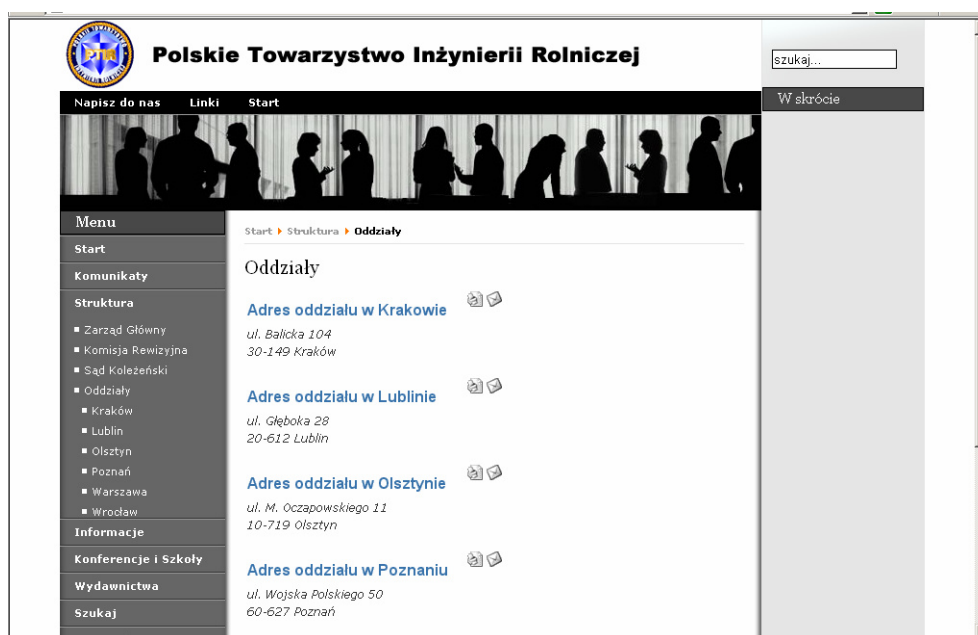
Polskie Towarzystwo Inżynierii Rolniczej

szukaj...

W skrócie

Napisz do nas Linki Start

Menu
Start
Komunikaty
Struktura
■ Zarząd Główny
■ Komisja Rewizyjna
■ Sąd Koleżeński
■ Oddziały
■ Kraków
■ Lublin
■ Olsztyn
■ Poznań
■ Warszawa
■ Wrocław
Informacje
Konferencje i Szkoły
Wydawnictwa
Szukaj

Start ▸ Struktura ▸ Oddziały

Oddziały

Adres oddziału w Krakowie
ul. Balicka 104
30-149 Kraków

Adres oddziału w Lublinie
ul. Głęboka 28
20-612 Lublin

Adres oddziału w Olsztynie
ul. M. Oczapowskiego 11
10-719 Olsztyn

Adres oddziału w Poznaniu
ul. Wojska Polskiego 50
60-627 Poznań